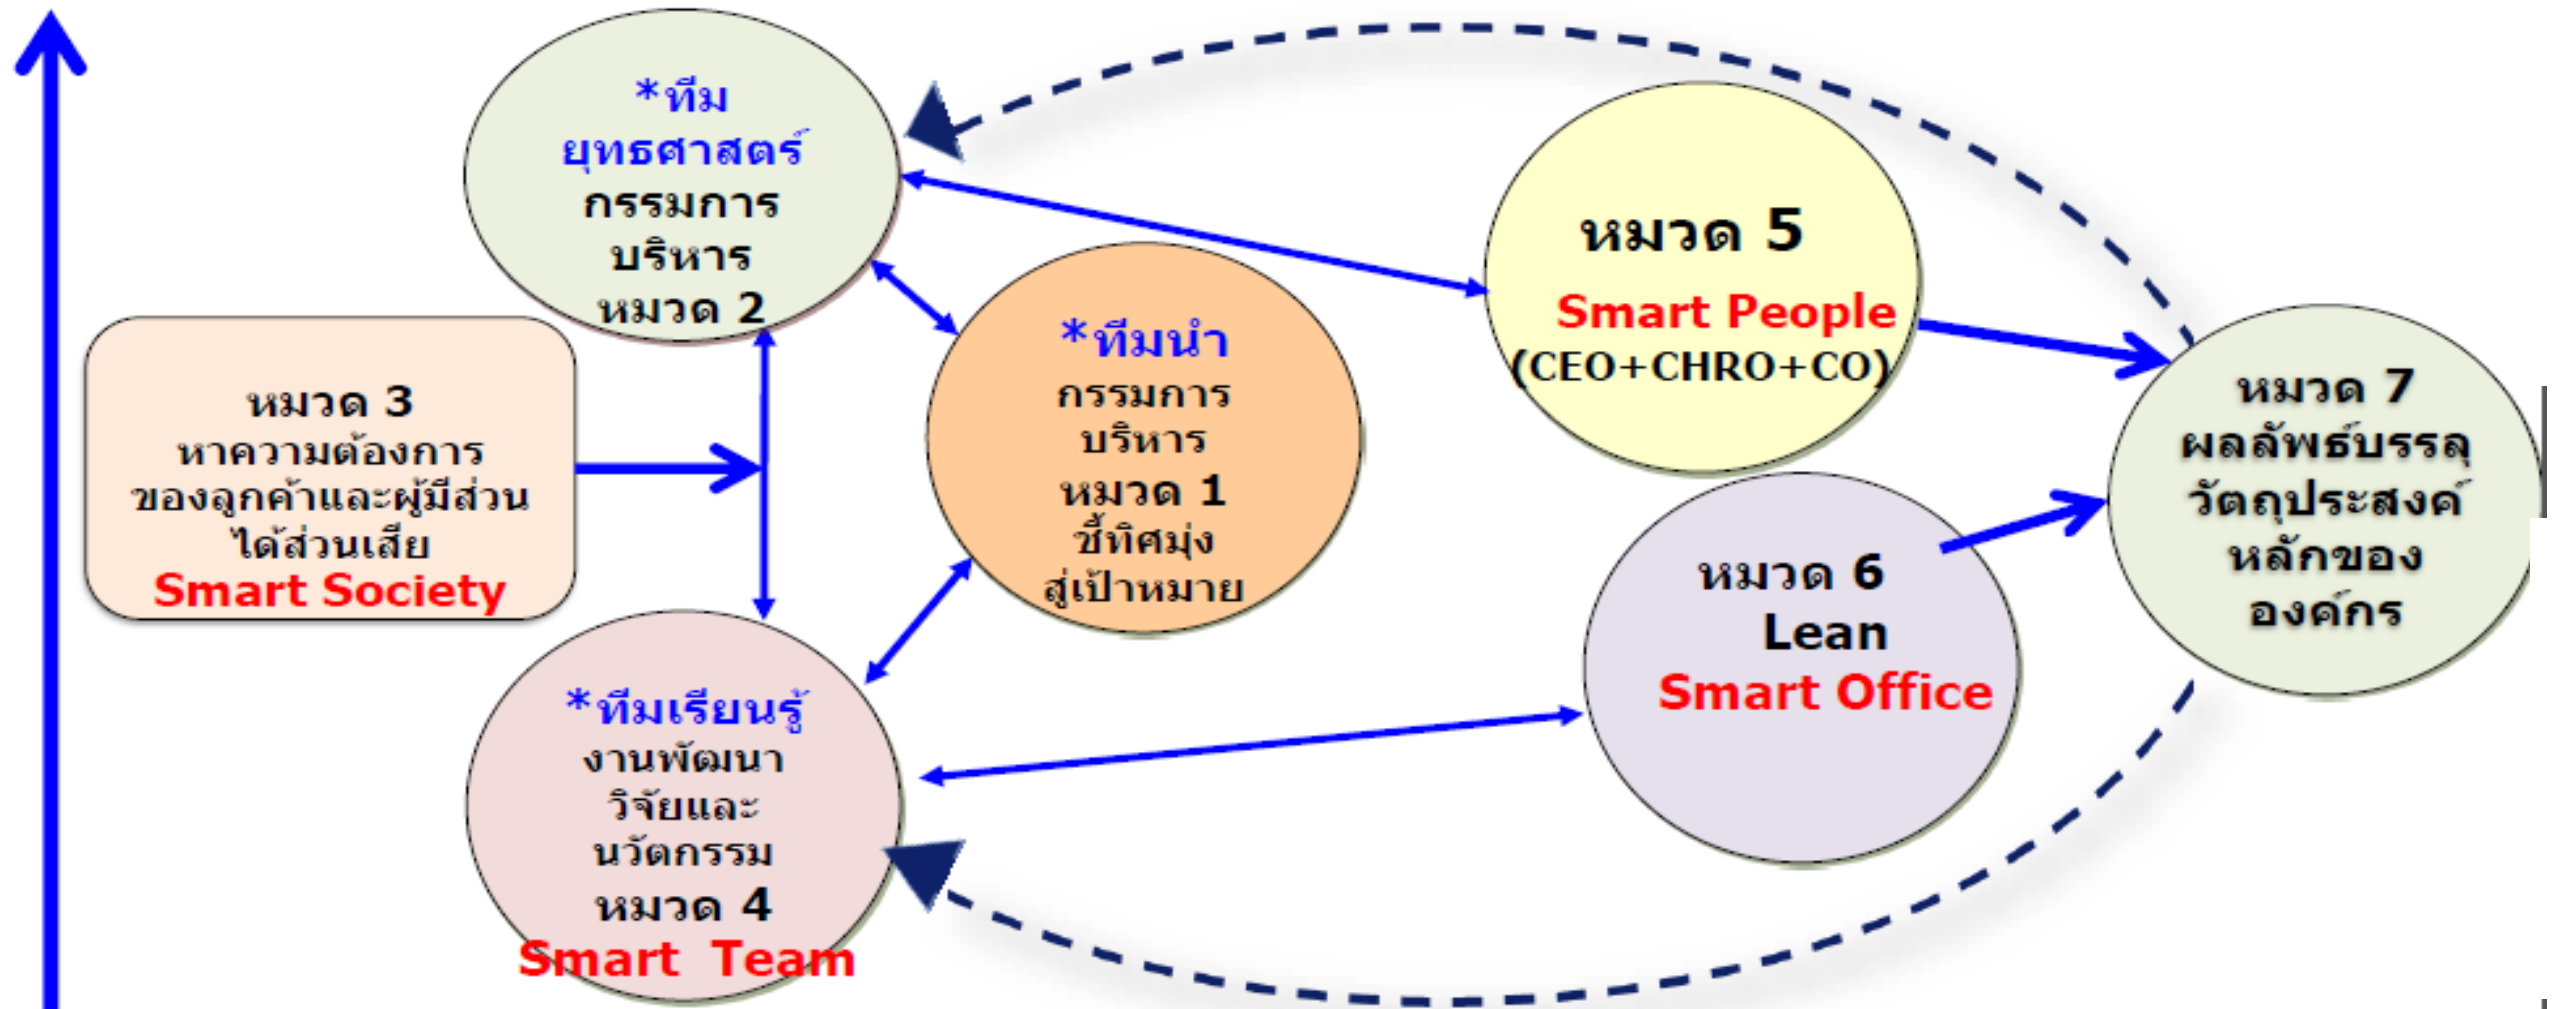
*ทีม ยุทธศาสตร์ กรรมการ บริหาร หมวด 2

หมวด 3 หาความต้องการ ของลูกค้าและผู้มีส่วน ได้ส่วนเสีย Smart Society

*ทีมนำ กรรมการ บริหาร หมวด 1 ชี้ทิศมุ่ง สู่เป้าหมาย

*ทีมเรียนรู้ งานพัฒนา วิจัยและ นวัตกรรม หมวด 4 Smart Team

หมวด 5 Smart People (CEO+CHRO+CO)

หมวด 6 Lean Smart Office

หมวด 7 ผลลัพธ์บรรลุ วัตถุประสงค์ หลักของ องค์กร